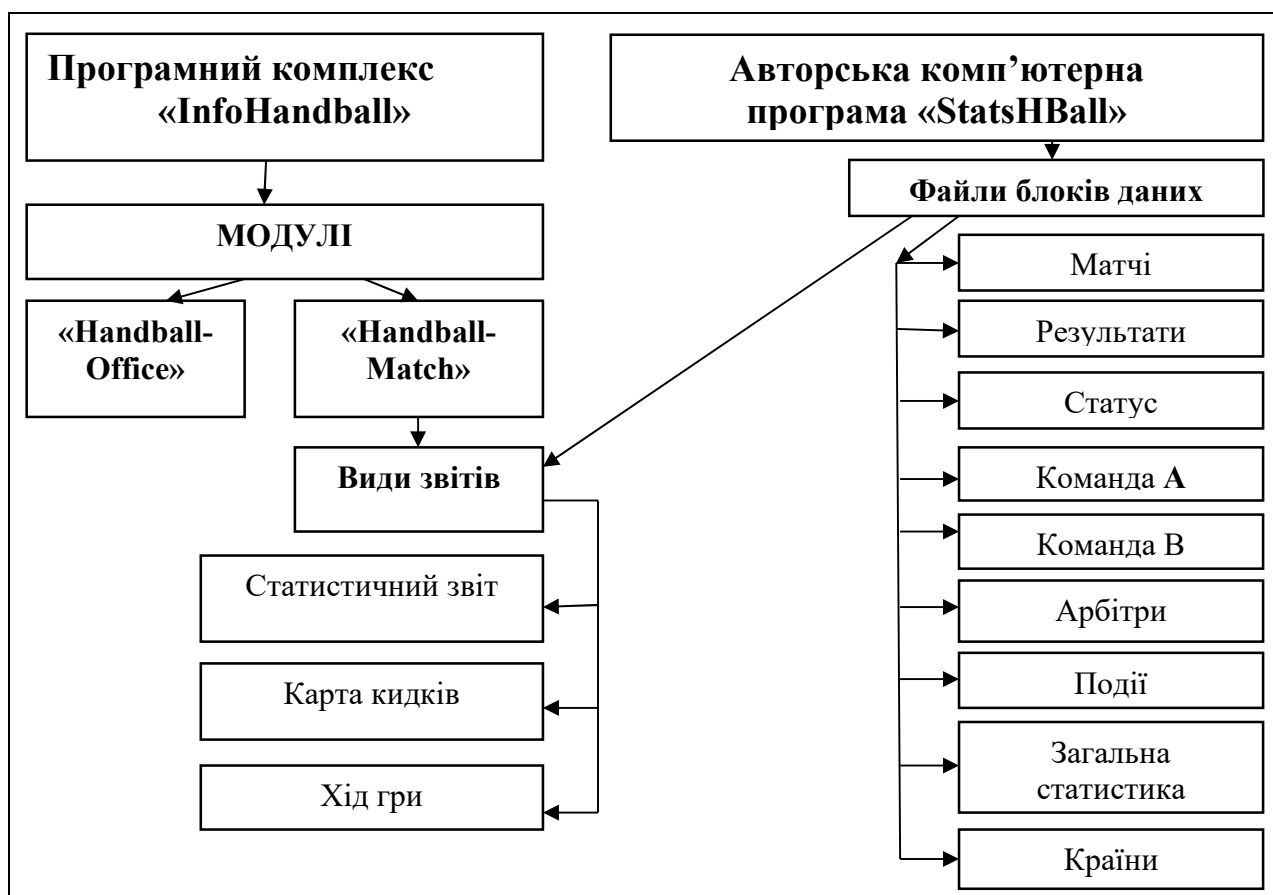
Програмний комплекс «InfoHandball»

МОДУЛІ

«Handball-Office»

«Handball-Match»

Види звітів

Статистичний звіт

Карта кидків

Хід гри

Авторська комп'ютерна програма «StatsHBall»

Файли блоків даних

Матчі

Результати

Статус

Команда A

Команда В

Арбітри

Події

Загальна статистика

Країни